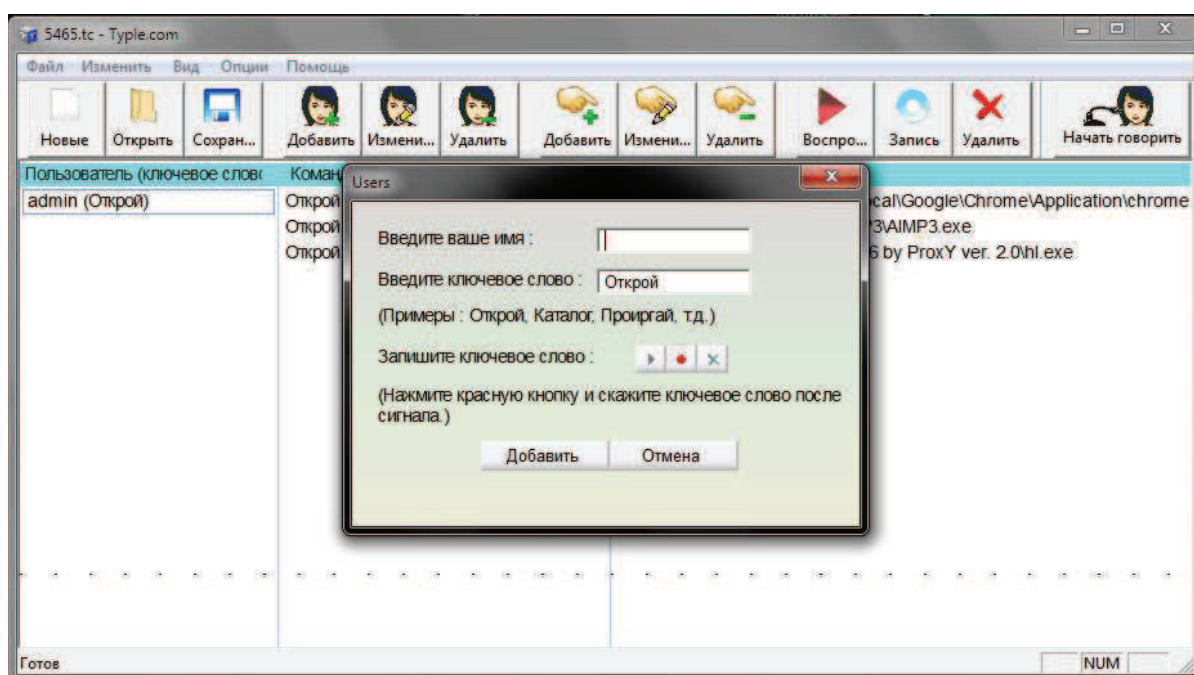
5465.tc - Typle.com

Файл Изменить Вид Опции Помощь

Новые Открыть Сохран... Добавить Измени... Удалить Добавить Измени... Удалить Воспро... Запись Удалить Начать говорить

Пользователь (ключевое слово Коман

admin (Открой)

Открой
Открой
Открой

cal\Google\Chrome\Application\chrome
3\AIMP3.exe
6 by ProxY ver. 2.0\hl.exe

Users

Введите ваше имя :

Введите ключевое слово : Открой

(Примеры : Открой, Каталог, Проиргай, т.д.)

Запишите ключевое слово :

(Нажмите красную кнопку и скажите ключевое слово после сигнала.)

Добавить Отмена

Готов

NUM